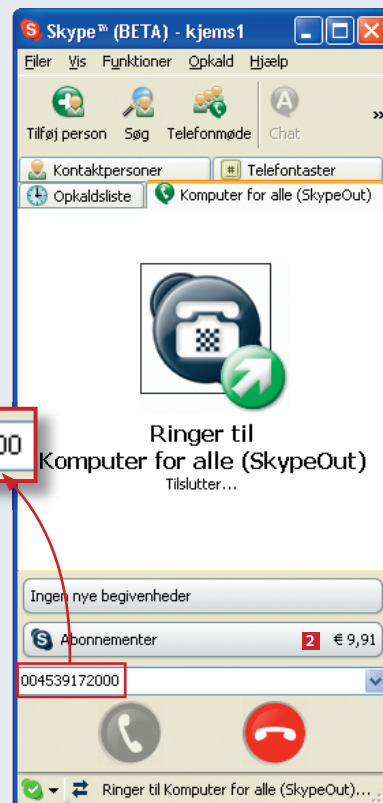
Skype™ (BETA) - kjems1

Filer Vis Funktioner Opkald Hjælp

Tilføj person Søg Telefonmøde Chat

Kontaktpersoner Telefontaster

Opkaldsliste Komputer for alle (SkypeOut)

00

Ringer til Komputer for alle (SkypeOut)

Tilslutter...

Ingen nye begivenheder

Abonnementer 2 € 9,91

004539172000

Ringer til Komputer for alle (SkypeOut)...